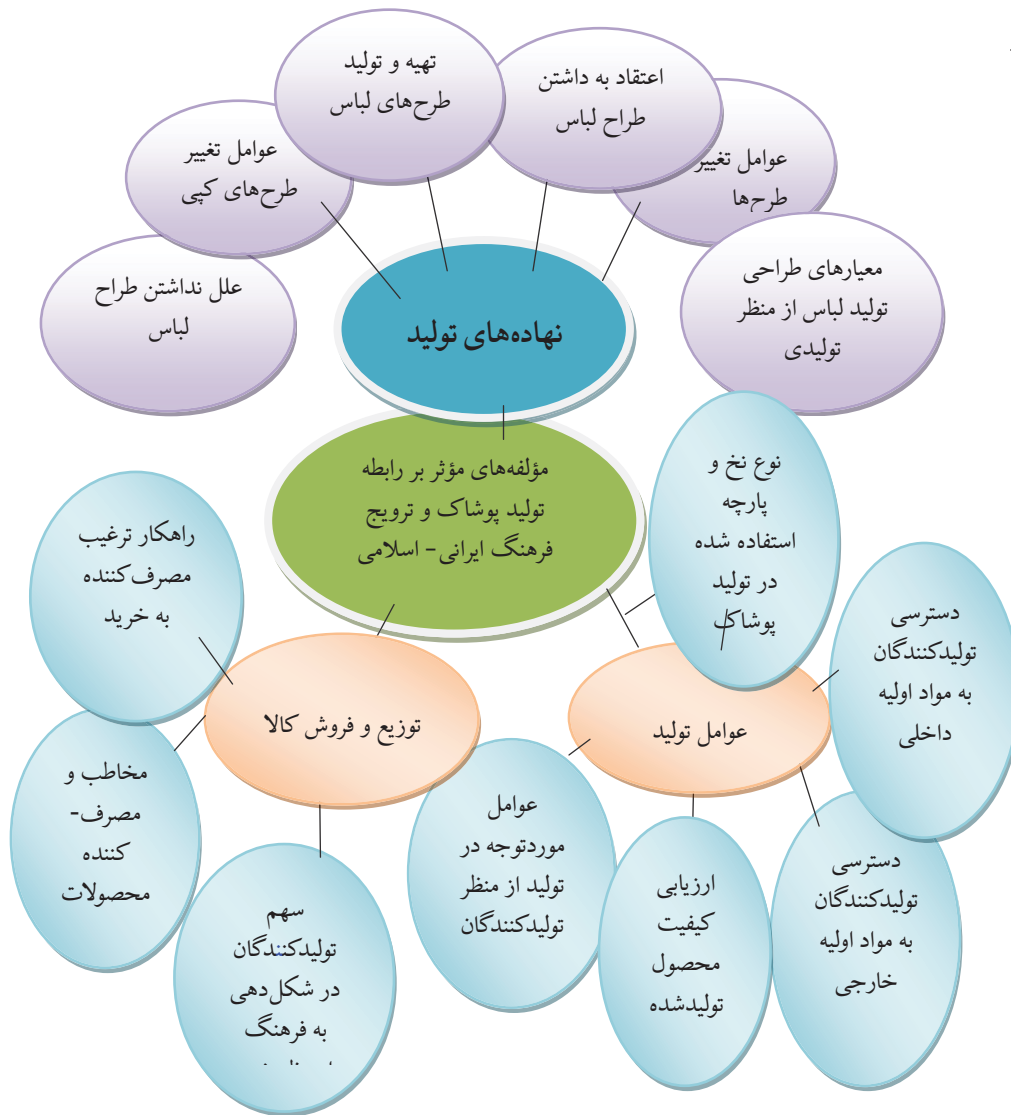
تهیه و تولید طرح‌های لباس

اعتقاد به داشتن طراح لباس

عوامل تغییر طرح‌های کپی

عوامل تغییر طرح‌ها

علل نداشتن طراح لباس

معیارهای طراحی تولید لباس از منظر تولیدی

نهاده‌های تولید

مؤلفه‌های مؤثر بر رابطه تولید پوشاک و ترویج فرهنگ ایرانی – اسلامی

نوع نخ و پارچه استفاده شده در تولید پوشاک

راهکار ترغیب مصرف‌کننده به خرید

دسترسی تولیدکنندگان به مواد اولیه داخلی

توزیع و فروش کالا

عوامل تولید

مخاطب و مصرف-کننده محصولات

عوامل موردتوجه در تولید از منظر تولیدکنندگان

دسترسی تولیدکنندگان به مواد اولیه خارجی

ارزیابی کیفیت محصول تولیدشده

سهم تولیدکنندگان در شکل‌دهی به فرهنگ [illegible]